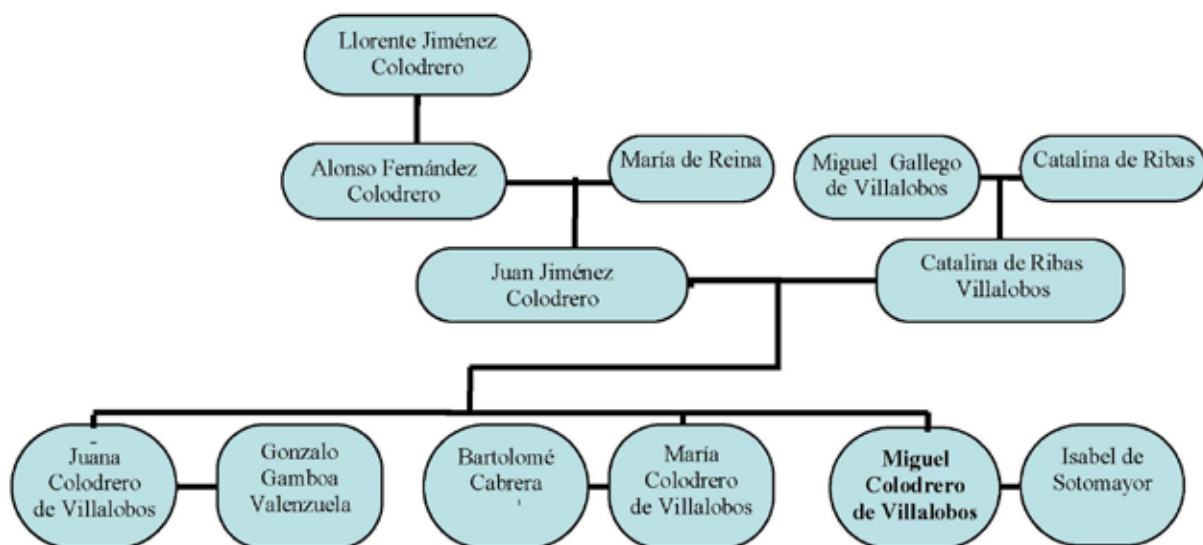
Llorente Jiménez Colodrero

Alonso Fernández Colodrero

María de Reina

Miguel Gallego de Villalobos

Catalina de Ribas

Juan Jiménez Colodrero

Catalina de Ribas Villalobos

Juana Colodrero de Villalobos

Gonzalo Gamboa Valenzuela

Bartolomé Cabrera

María Colodrero de Villalobos

**Miguel Colodrero de Villalobos**

Isabel de Sotomayor